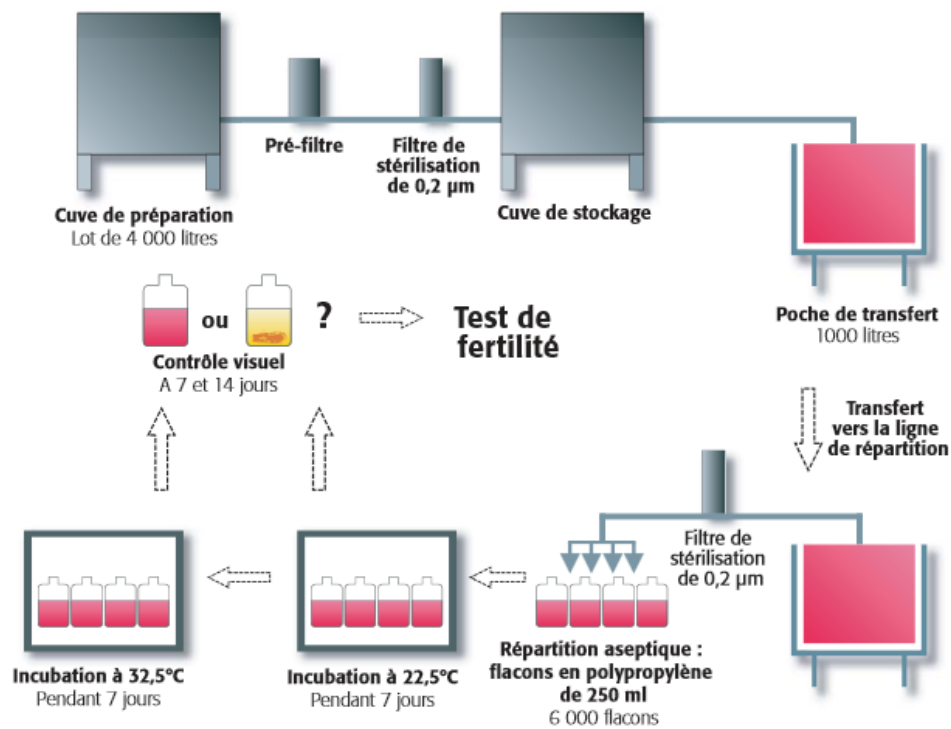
Cuve de préparation
Lot de 4 000 litres

Pré-filtre

Filtre de stérilisation de 0,2 µm

Cuve de stockage

Poche de transfert
1000 litres

ou ?

Test de fertilité

Contrôle visuel
A 7 et 14 jours

Transfert vers la ligne de répartition

Filtre de stérilisation de 0,2 µm

Incubation à 32,5°C
Pendant 7 jours

Incubation à 22,5°C
Pendant 7 jours

Répartition aseptique : flacons en polypropylène de 250 ml
6 000 flacons